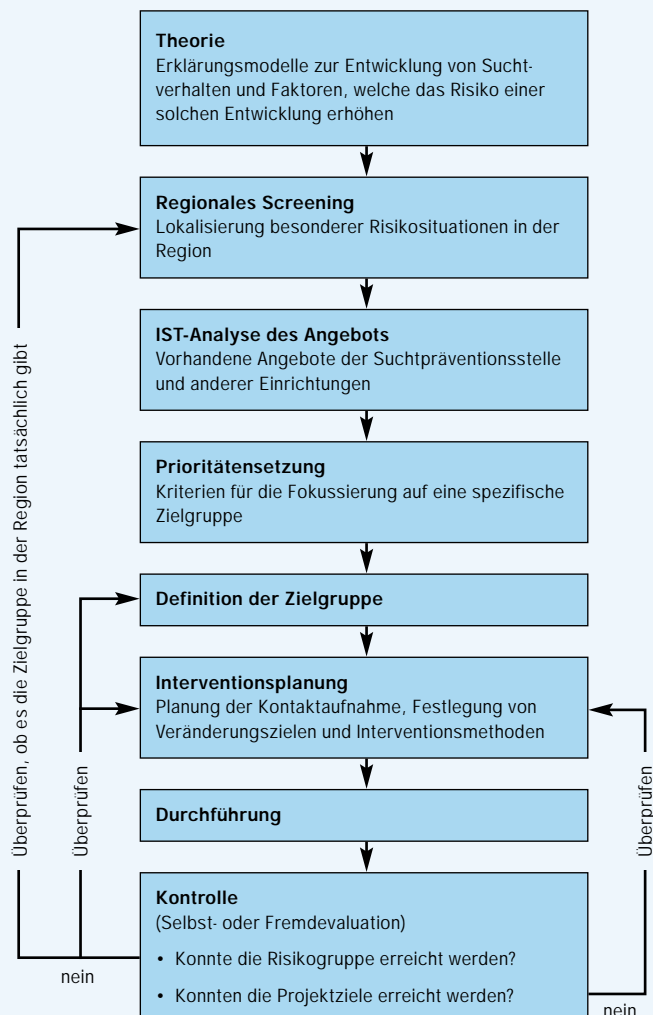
**Theorie**
Erklärungsmodelle zur Entwicklung von Suchtverhalten und Faktoren, welche das Risiko einer solchen Entwicklung erhöhen

**Regionales Screening**
Lokalisierung besonderer Risikosituationen in der Region

**IST-Analyse des Angebots**
Vorhandene Angebote der Suchtpräventionsstelle und anderer Einrichtungen

**Prioritätensetzung**
Kriterien für die Fokussierung auf eine spezifische Zielgruppe

**Definition der Zielgruppe**

**Interventionsplanung**
Planung der Kontaktaufnahme, Festlegung von Veränderungszielen und Interventionsmethoden

**Durchführung**

**Kontrolle**
(Selbst- oder Fremdevaluation)
• Konnte die Risikogruppe erreicht werden?
• Konnten die Projektziele erreicht werden?

Überprüfen, ob es die Zielgruppe in der Region tatsächlich gibt

Überprüfen

Überprüfen

nein

nein